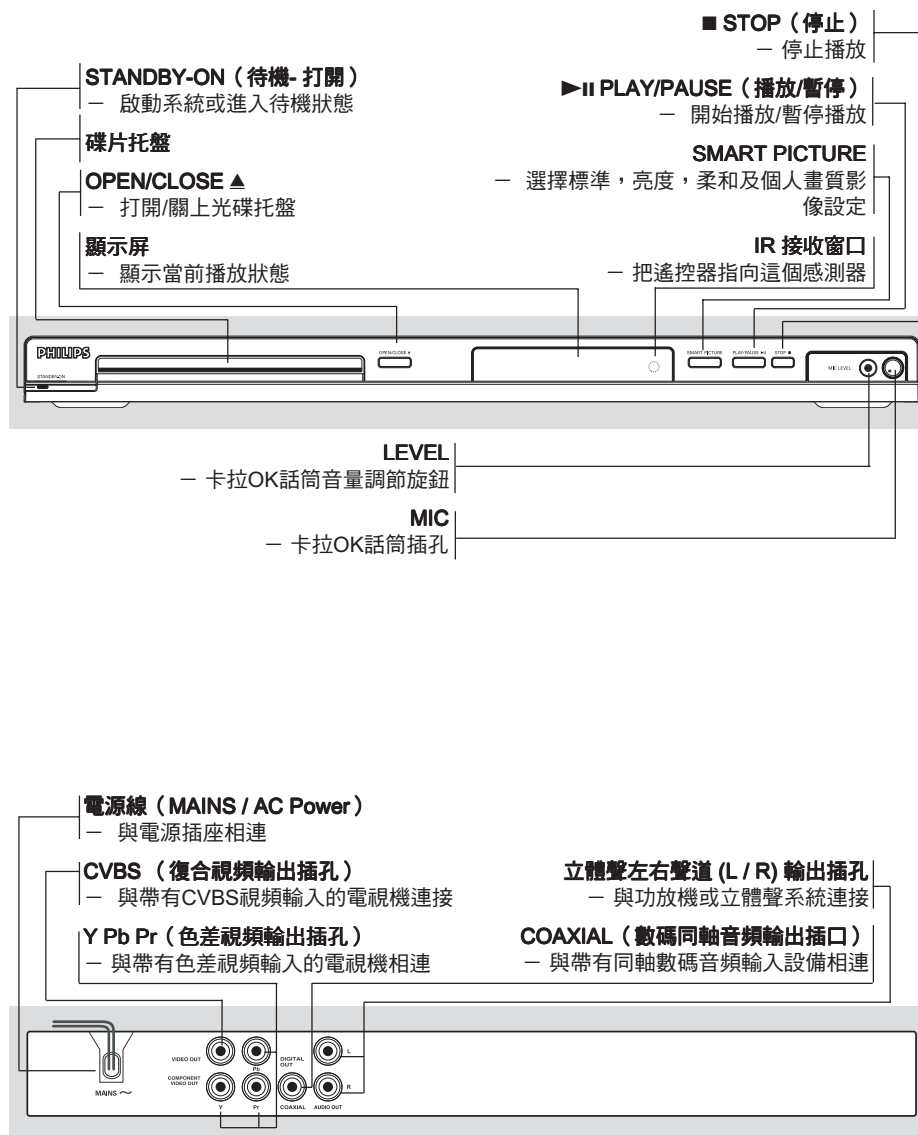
■ STOP（停止）
– 停止播放

STANDBY-ON（待機- 打開）
– 啟動系統或進入待機狀態

►II PLAY/PAUSE（播放/暫停）
– 開始播放/暫停播放

碟片托盤

SMART PICTURE
– 選擇標準，亮度，柔和及個人畫質影像設定

OPEN/CLOSE ▲
– 打開/關上光碟托盤

顯示屏
– 顯示當前播放狀態

IR 接收窗口
– 把遙控器指向這個感測器

PHILIPS
STANDBY-ON
OPEN/CLOSE ▲
SMART PICTURE
PLAY/PAUSE ►II
STOP ■
MIC LEVEL

LEVEL
– 卡拉OK話筒音量調節旋鈕

MIC
– 卡拉OK話筒插孔

電源線（MAINS / AC Power）
– 與電源插座相連

CVBS（復合視頻輸出插孔）
– 與帶有CVBS視頻輸入的電視機連接

立體聲左右聲道 (L / R) 輸出插孔
– 與功放機或立體聲系統連接

Y Pb Pr（色差視頻輸出插孔）
– 與帶有色差視頻輸入的電視機相連

COAXIAL（數碼同軸音頻輸出插口）
– 與帶有同軸數碼音頻輸入設備相連

MAINS ~
VIDEO OUT
COMPONENT VIDEO OUT
Pb
Y
Pr
DIGITAL OUT
COAXIAL
L
R
AUDIO OUT